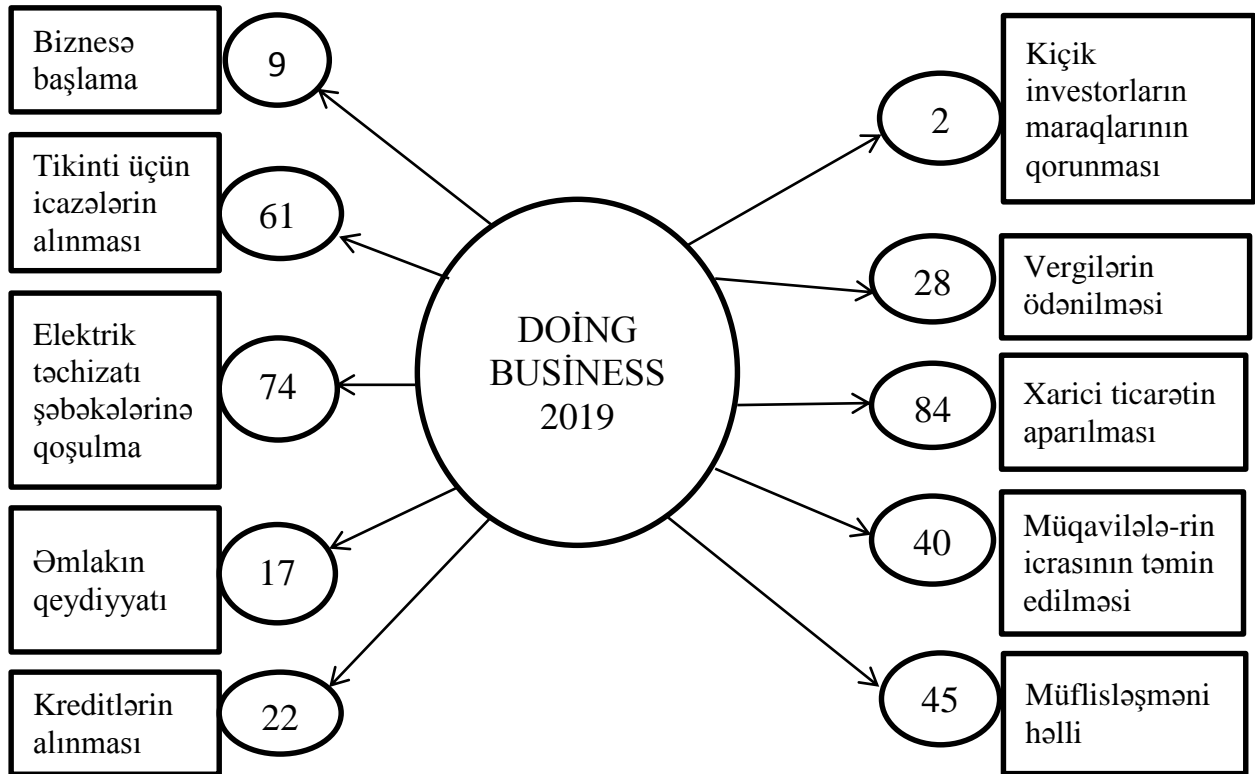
DOİNG BUSİNESS 2019

Biznesə başlama 9

Tikinti üçün icazələrin alınması 61

Elektrik təchizatı şəbəkələrinə qoşulma 74

Əmlakın qeydiyyatı 17

Kreditlərin alınması 22

2 Kiçik investorların maraqlarının qorunması

28 Vergilərin ödənilməsi

84 Xarici ticarətin aparılması

40 Müqavilələ-rin icrasının təmin edilməsi

45 Müflisləşməni həlli